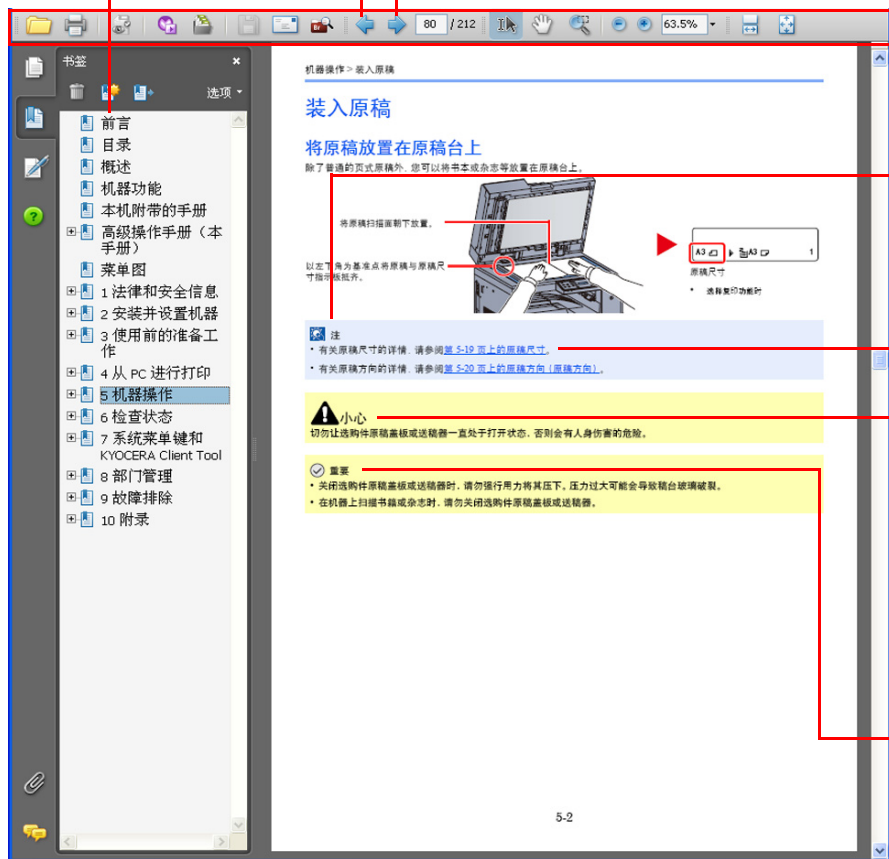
80 / 212 63.5%

书签
选项
前言
目录
概述
机器功能
本机附带的手册
高级操作手册（本手册）
菜单图
1 法律和安全信息
2 安装并设置机器
3 使用前的准备工作
4 从 PC 进行打印
5 机器操作
6 检查状态
7 系统菜单键和 KYOCERA Client Tool
8 部门管理
9 故障排除
10 附录

机器操作 > 装入原稿

装入原稿

将原稿放置在原稿台上

除了普通的页式原稿外，您可以将书本或杂志等放置在原稿台上。

将原稿扫描面朝下放置。

以左下角为基准点将原稿与原稿尺寸指示板抵齐。

A3 原稿尺寸

• 选择复印功能时

注
• 有关原稿尺寸的详情，请参阅第 5-19 页上的原稿尺寸。
• 有关原稿方向的详情，请参阅第 5-20 页上的原稿方向（原稿方向）。

小心
切勿让选购件原稿盖板或送稿器一直处于打开状态，否则会有人身伤害的危险。

重要
• 关闭选购件原稿盖板或送稿器时，请勿强行用力将其压下。压力过大可能会导致稿台玻璃破裂。
• 在机器上扫描书籍或杂志时，请勿关闭选购件原稿盖板或送稿器。

5-2